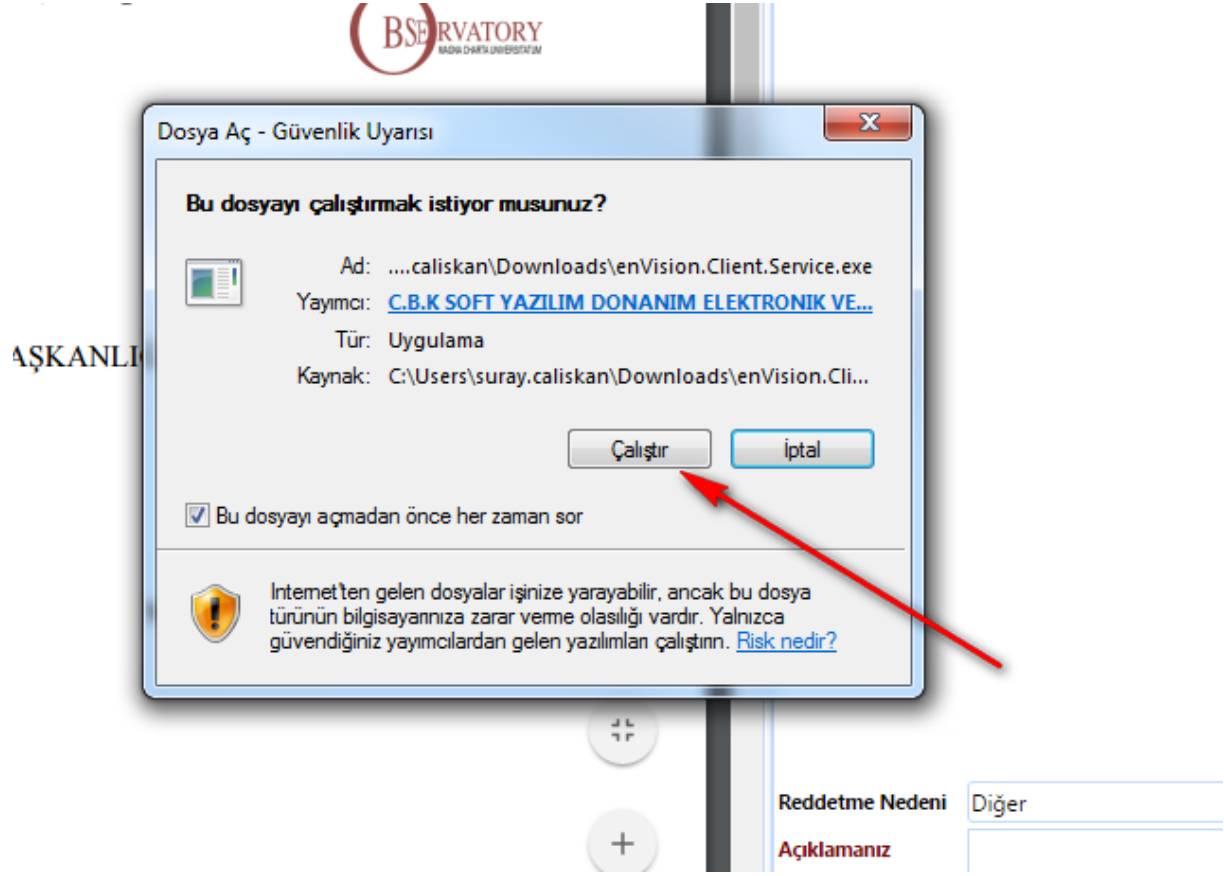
BSERVATORY
MAGNA CHARTA UNIVERSITATUM

Dosya Aç - Güvenlik Uyarısı

Bu dosyayı çalıştırmak istiyor musunuz?

Ad: ....caliskan\Downloads\enVision.Client.Service.exe
Yayımcı: C.B.K SOFT YAZILIM DONANIM ELEKTRONIK VE...
Tür: Uygulama
Kaynak: C:\Users\suray.caliskan\Downloads\enVision.Cli...

Çalıştır
İptal

Bu dosyayı açmadan önce her zaman sor

Internet'ten gelen dosyalar işinize yarayabilir, ancak bu dosya türünün bilgisayarınıza zarar verme olasılığı vardır. Yalnızca güvendiğiniz yayımcılardan gelen yazılımları çalıştırın. Risk nedir?

AŞKANLI

Reddetme Nedeni
Diğer
Açıklamanız